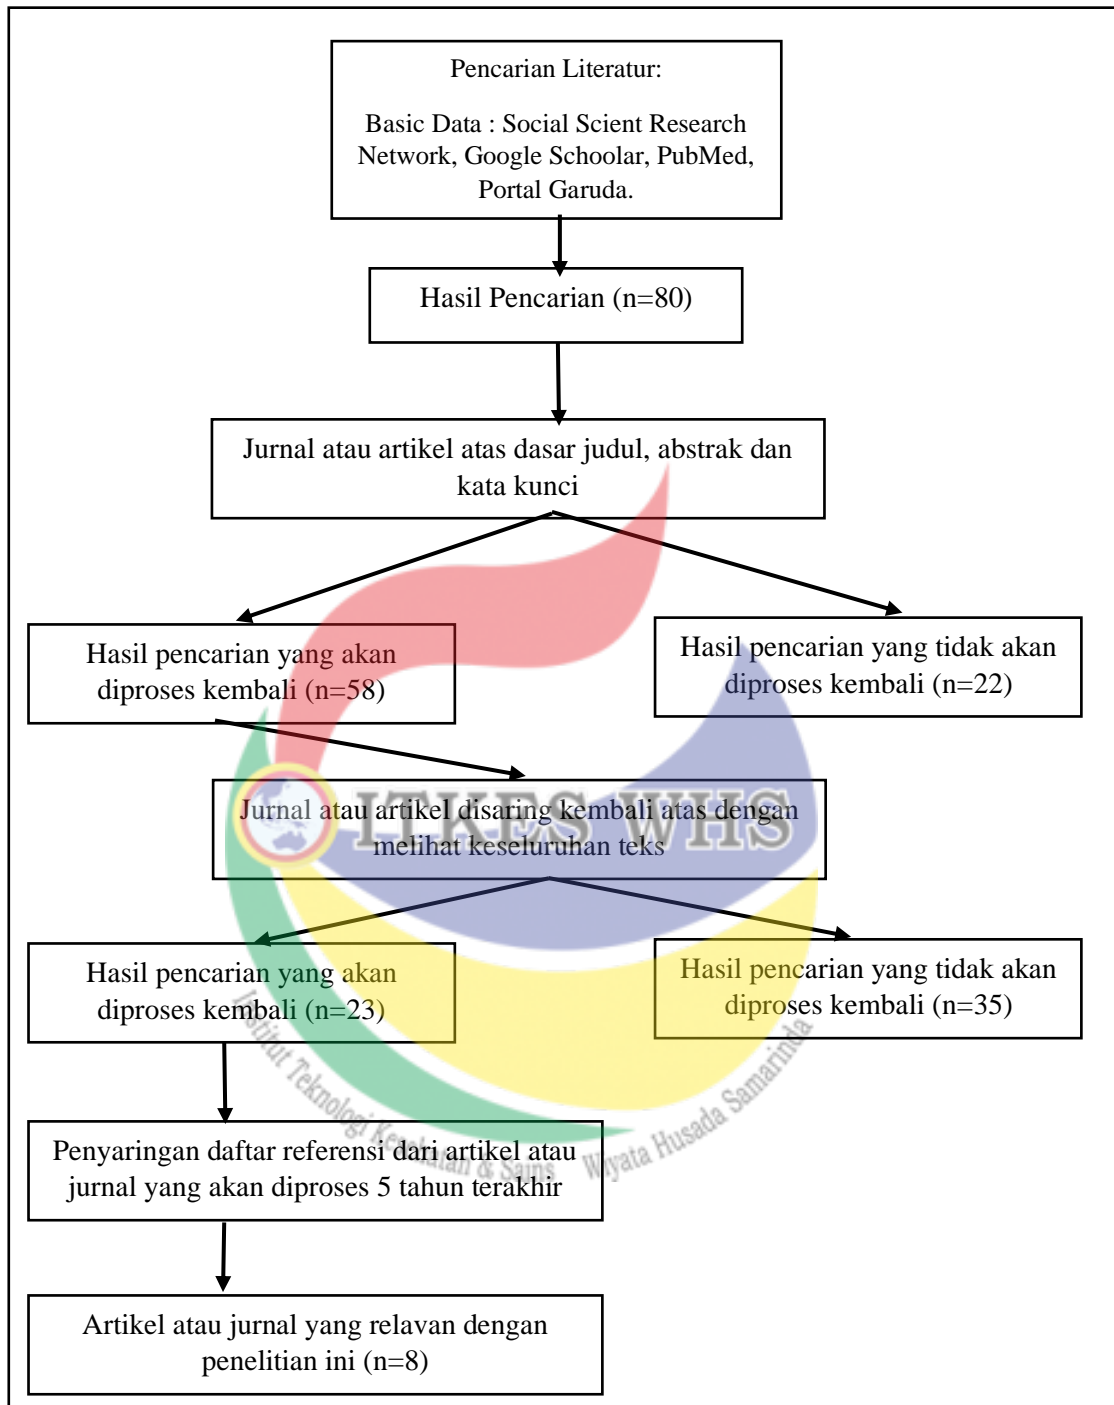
Pencarian Literatur:

Basic Data : Social Scient Research Network, Google Schoolar, PubMed, Portal Garuda.

Hasil Pencarian (n=80)

Jurnal atau artikel atas dasar judul, abstrak dan kata kunci

Hasil pencarian yang akan diproses kembali (n=58)

Hasil pencarian yang tidak akan diproses kembali (n=22)

ITKES WHS

Jurnal atau artikel disaring kembali atas dengan melihat keseluruhan teks

Hasil pencarian yang akan diproses kembali (n=23)

Hasil pencarian yang tidak akan diproses kembali (n=35)

Institut Teknologi Kesehatan & Sains Wiyata Husada Samarinda

Penyaringan daftar referensi dari artikel atau jurnal yang akan diproses 5 tahun terakhir

Artikel atau jurnal yang relavan dengan penelitian ini (n=8)